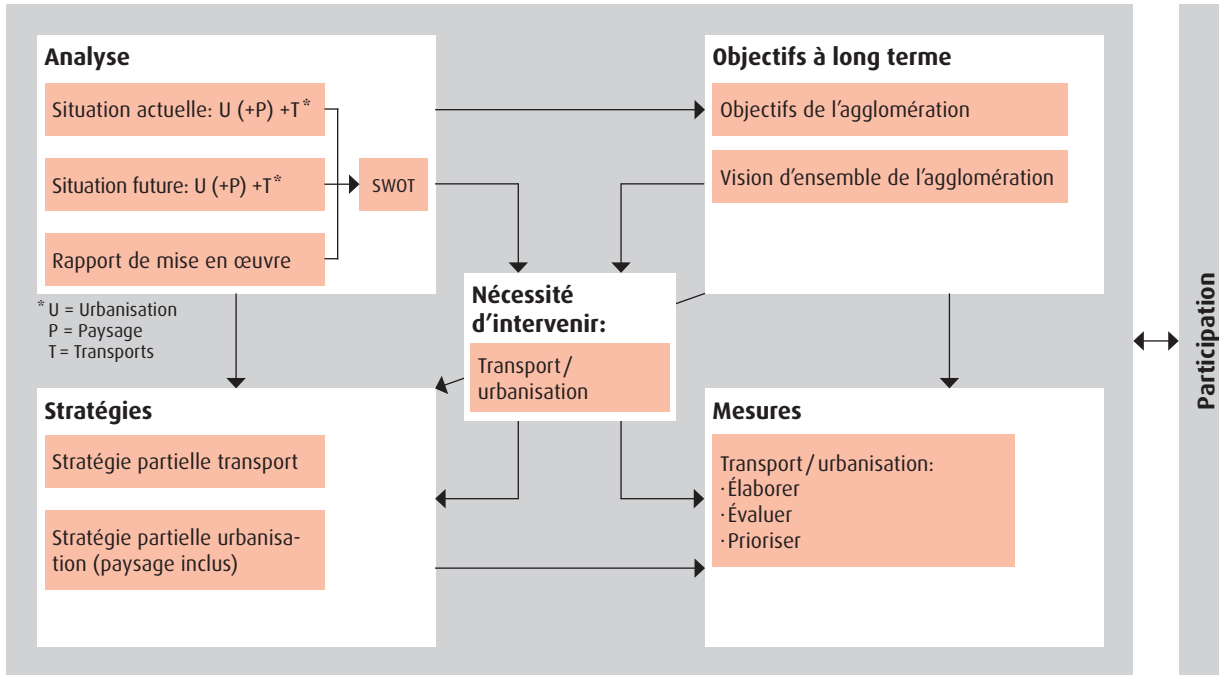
Analyse

Situation actuelle: U (+P) +T*

Situation future: U (+P) +T*

Rapport de mise en œuvre

SWOT

* U = Urbanisation
P = Paysage
T = Transports

Objectifs à long terme

Objectifs de l'agglomération

Vision d'ensemble de l'agglomération

Nécessité d'intervenir:

Transport / urbanisation

Stratégies

Stratégie partielle transport

Stratégie partielle urbanisation (paysage inclus)

Mesures

Transport / urbanisation:
· Élaborer
· Évaluer
· Prioriser

Participation